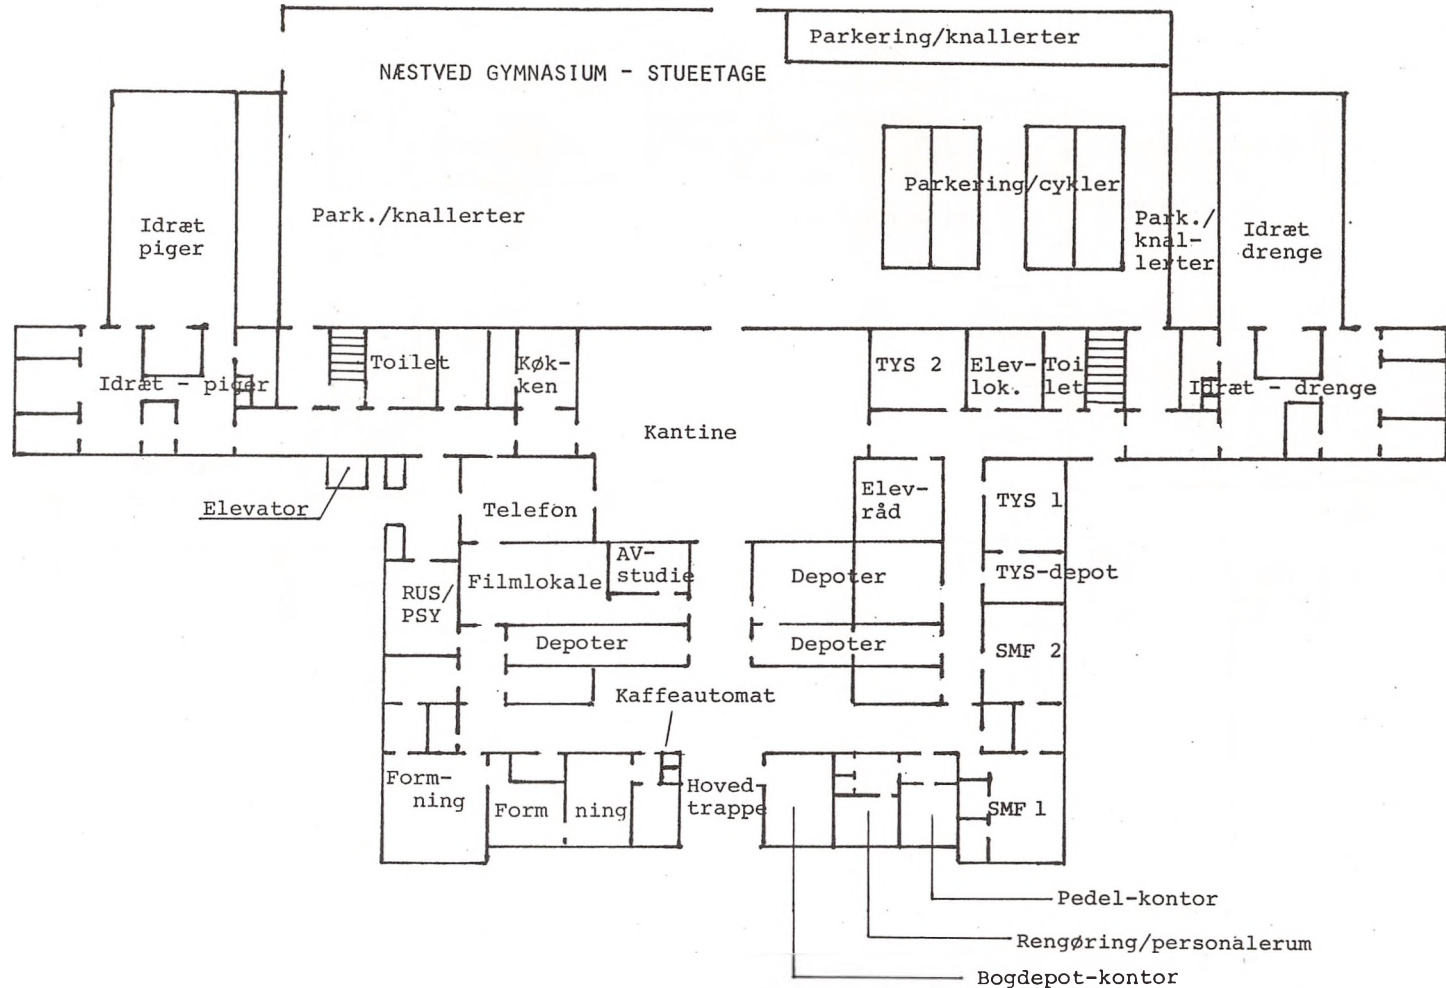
NÆSTVED GYMNASIUM - STUEETAGE

Parkering/knallerter

Idræt piger

Park./knallerter

Parkering/cykler

Park./knallerter

Idræt drenge

Idræt - piger

Toilet

Køkken

Kantine

TYS 2

Elevlok.

Toilet

Idræt - drenge

Elevator

Telefon

Elevråd

TYS 1

RUS/PSY

Filmlokale

AV-studie

Depoter

TYS-depot

Depoter

Depoter

SMF 2

Kaffeautomat

Formning

Form

ning

Hovedtrappe

SMF 1

Pedel-kontor

Rengøring/personalerum

Bogdepot-kontor